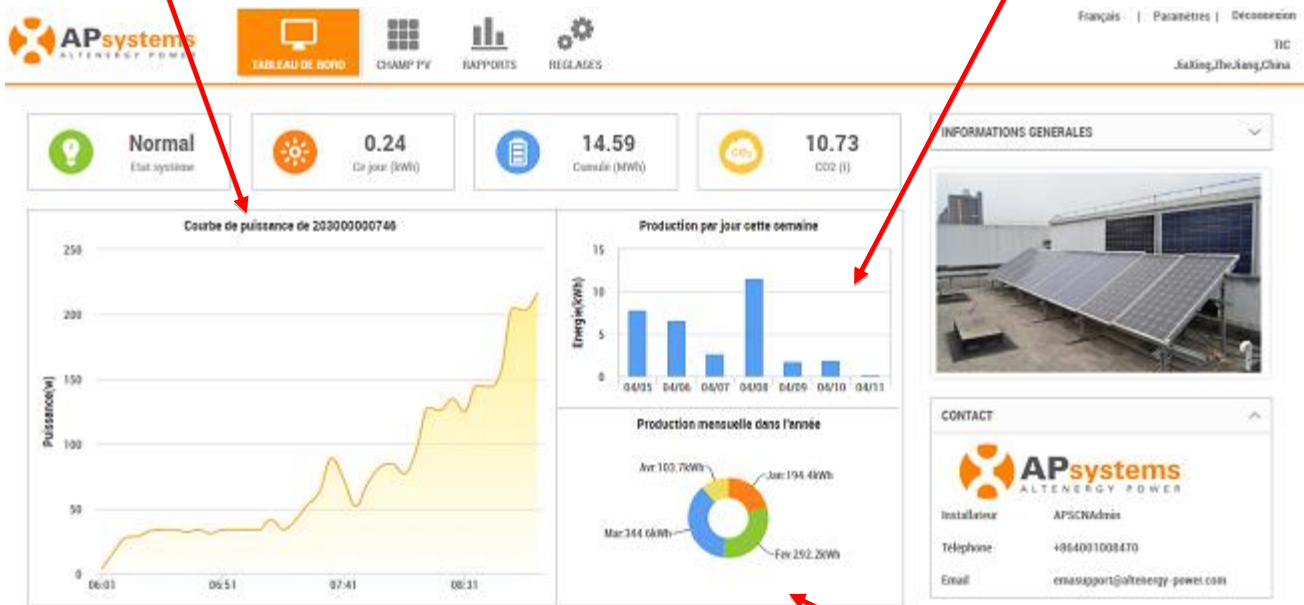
APsystems
ALTENERGY POWER

TABLEAU DE BORD
CHAMP PV
RAPPORTS
REGLAGES

Français | Paramètres | Déconnexion
TIC
JiaXing,ZheJiang,China

Normal
Etat système

0.24
Ce jour (kWh)

14.59
Cumulé (MWh)

10.73
CO2 (t)

INFORMATIONS GENERALES

Courbe de puissance de 203000000746

250
200
150
100
50
0
Puissance(w)
06:01
06:51
07:41
08:31

Production par jour cette semaine

15
10
5
0
Energie(kWh)
04/05
04/06
04/07
04/08
04/09
04/10
04/11

Production mensuelle dans l'année

Avr:103.7kWh
Jan:194.4kWh
Mar:344.6kWh
Fev:292.2kWh

CONTACT

APsystems
ALTENERGY POWER

Installateur APSCNAdmin
Téléphone +864001008470
Email emasupport@altenergy-power.com